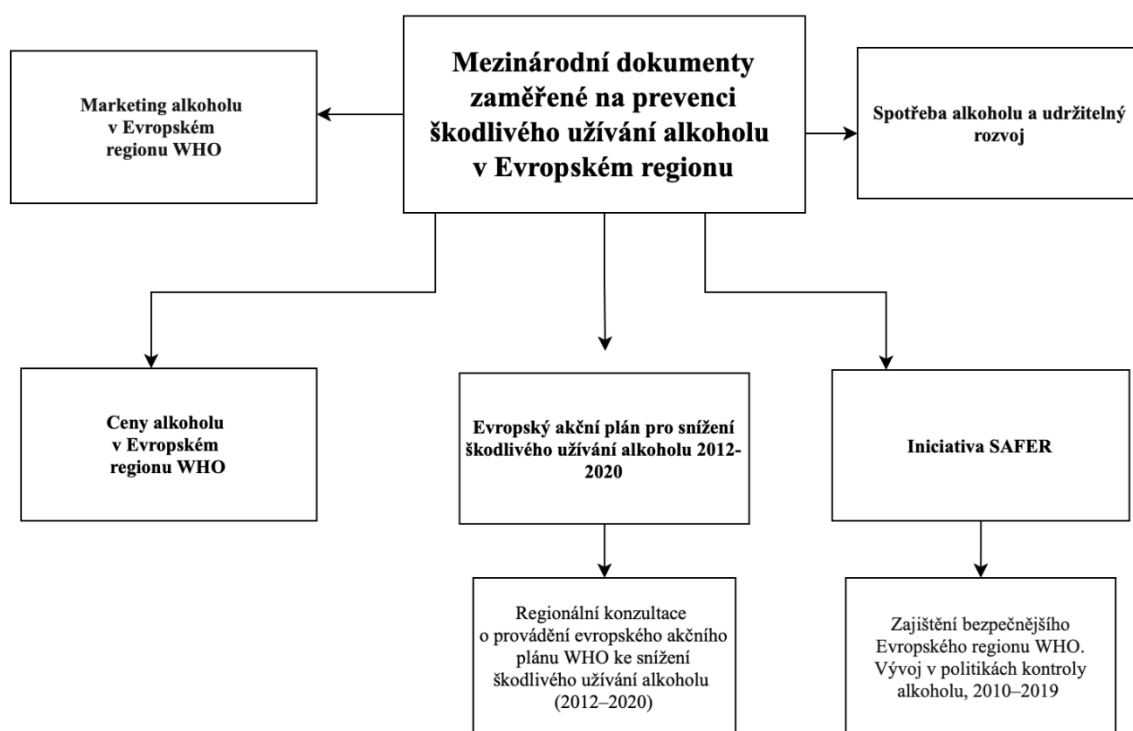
Mezinárodní dokumenty zaměřené na prevenci škodlivého užívání alkoholu v Evropském regionu

Marketing alkoholu v Evropském regionu WHO

Spotřeba alkoholu a udržitelný rozvoj

Ceny alkoholu v Evropském regionu WHO

Evropský akční plán pro snížení škodlivého užívání alkoholu 2012-2020

Iniciativa SAFER

Regionální konzultace o provádění evropského akčního plánu WHO ke snížení škodlivého užívání alkoholu (2012–2020)

Zajištění bezpečnějšího Evropského regionu WHO. Vývoj v politikách kontroly alkoholu, 2010–2019